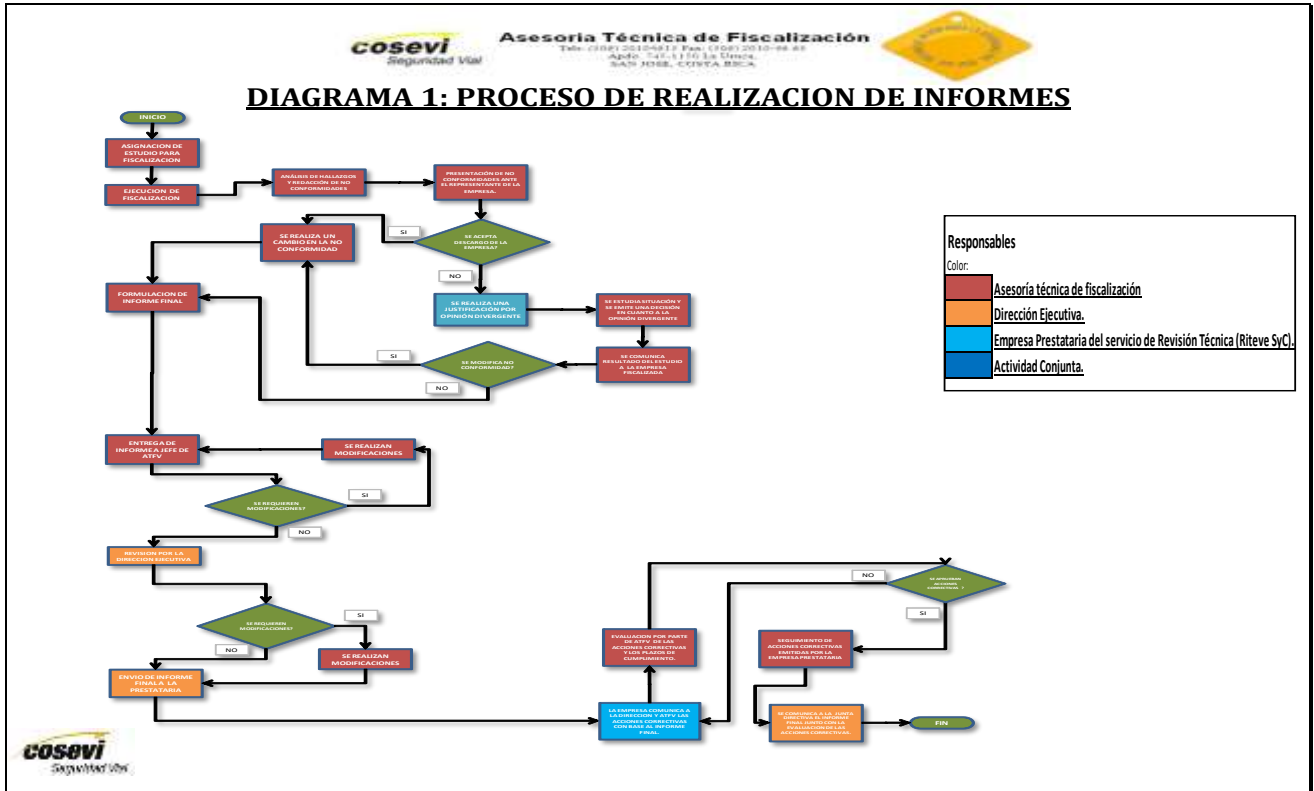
cosevi
Seguridad Vial

Asesoria Técnica de Fiscalización
Tels: (506) 2010-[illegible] Fax: (506) 2010-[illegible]
Apdo. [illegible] La Uruca,
SAN JOSE, COSTA RICA

DIAGRAMA 1: PROCESO DE REALIZACION DE INFORMES

INICIO

ASIGNACION DE ESTUDIO PARA FISCALIZACION

EJECUCION DE FISCALIZACION

ANÁLISIS DE HALLAZGOS Y REDACCIÓN DE NO CONFORMIDADES

PRESENTACIÓN DE NO CONFORMIDADES ANTE EL REPRESENTANTE DE LA EMPRESA.

SE ACEPTA DESCARGO DE LA EMPRESA?

SI

NO

SE REALIZA UN CAMBIO EN LA NO CONFORMIDAD

FORMULACION DE INFORME FINAL

SE REALIZA UNA JUSTIFICACIÓN POR OPINIÓN DIVERGENTE

SE ESTUDIA SITUACIÓN Y SE EMITE UNA DECISIÓN EN CUANTO A LA OPINIÓN DIVERGENTE

SE COMUNICA RESULTADO DEL ESTUDIO A LA EMPRESA FISCALIZADA

SE MODIFICA NO CONFORMIDAD?

SI

NO

Responsables
Color:
Asesoría técnica de fiscalización
Dirección Ejecutiva.
Empresa Prestataria del servicio de Revisión Técnica (Riteve SyC).
Actividad Conjunta.

ENTREGA DE INFORME A JEFE DE ATFV

SE REALIZAN MODIFICACIONES

SE REQUIEREN MODIFICACIONES?

SI

NO

REVISION POR LA DIRECCION EJECUTIVA

SE REQUIEREN MODIFICACIONES?

SI

NO

SE REALIZAN MODIFICACIONES

ENVIO DE INFORME FINAL A LA PRESTATARIA

LA EMPRESA COMUNICA A LA DIRECCION Y ATFV LAS ACCIONES CORRECTIVAS CON BASE AL INFORME FINAL.

EVALUACION POR PARTE DE ATFV DE LAS ACCIONES CORRECTIVAS Y LOS PLAZOS DE CUMPLIMIENTO.

SE APRUEBAN ACCIONES CORRECTIVAS ?

NO

SI

SEGUIMIENTO DE ACCIONES CORRECTIVAS EMITIDAS POR LA EMPRESA PRESTATARIA

SE COMUNICA A LA JUNTA DIRECTIVA EL INFORME FINAL JUNTO CON LA EVALUACION DE LAS ACCIONES CORRECTIVAS.

FIN

cosevi
Seguridad Vial